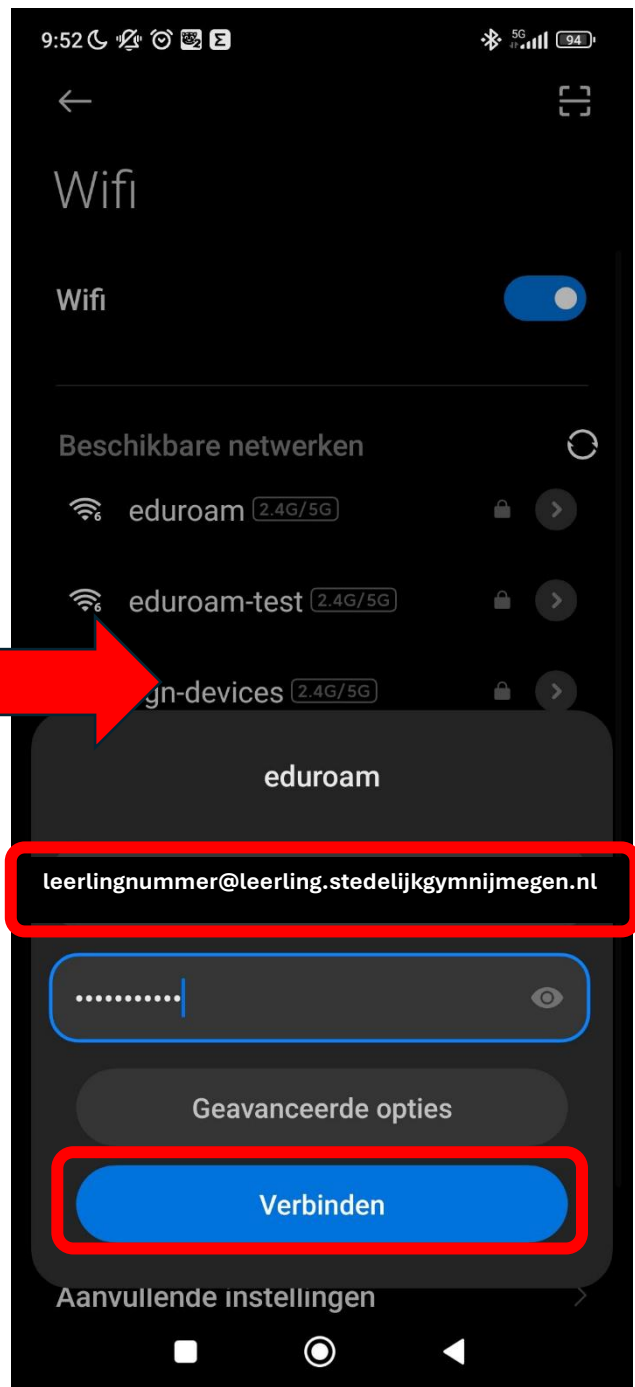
9:52 5G 94

Wifi

Wifi

Beschikbare netwerken

eduroam 2.4G/5G

eduroam-test 2.4G/5G

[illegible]gn-devices 2.4G/5G

eduroam

leerlingnummer@leerling.stedelijkgymnijmegen.nl

••••••••••••

Geavanceerde opties

Verbinden

Aanvullende instellingen